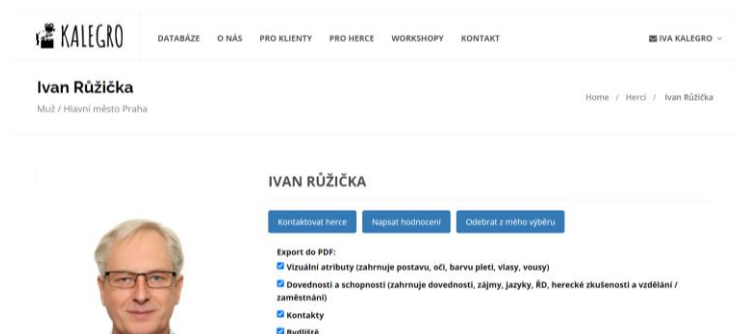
KALEGRO

DATABÁZE O NÁS PRO KLIENTY PRO HERCE WORKSHOPY KONTAKT

IVA KALEGRO

Ivan Růžička

Muž / Hlavní město Praha

Home / Herci / Ivan Růžička

IVAN RŮŽIČKA

Kontaktovat herce Napsat hodnocení Odebrat z mého výběru

Export do PDF:

Vizuální atributy (zahrnuje postavu, oči, barvu pleti, vlasy, vousy)

Dovednosti a schopnosti (zahrnuje dovednosti, zájmy, jazyky, ŘD, herecké zkušenosti a vzdělání / zaměstnání)

Kontakty

Bydliště